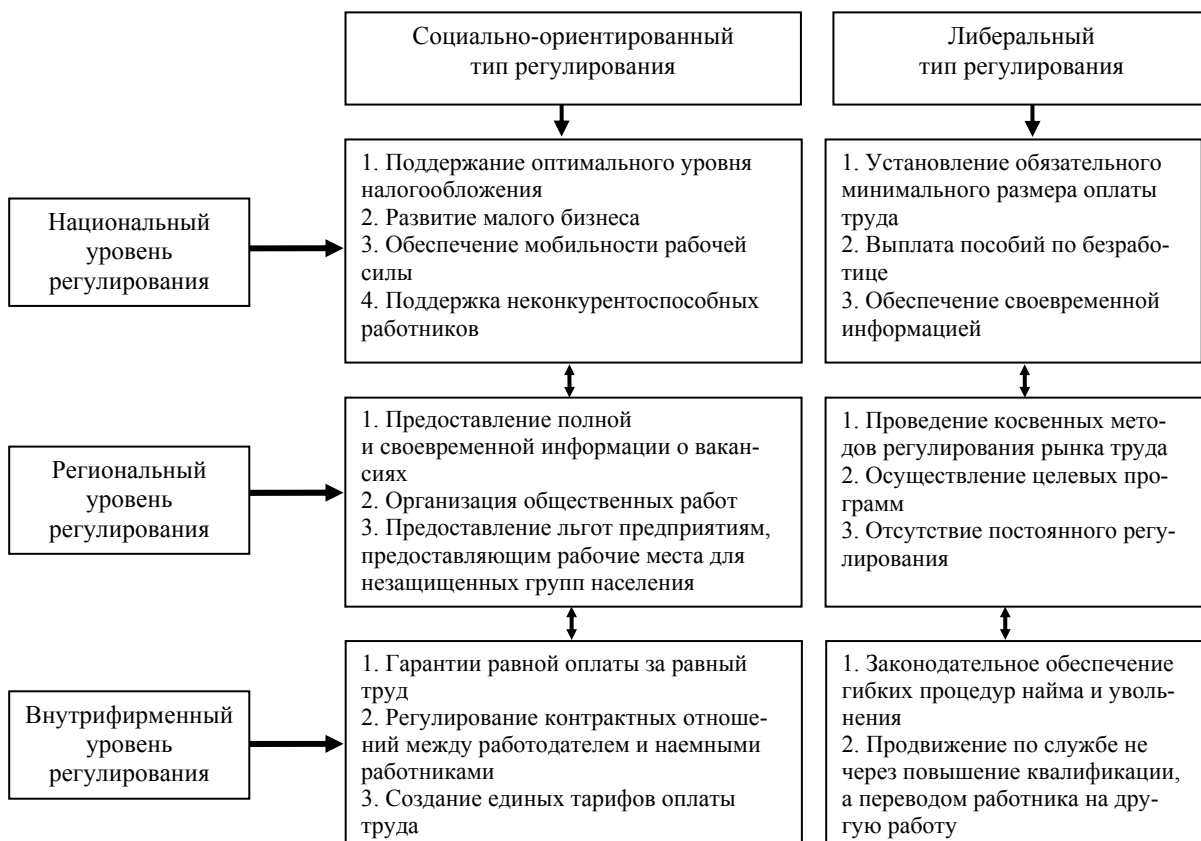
Социально-ориентированный тип регулирования

Либеральный тип регулирования

Национальный уровень регулирования

1. Поддержание оптимального уровня налогообложения
2. Развитие малого бизнеса
3. Обеспечение мобильности рабочей силы
4. Поддержка неконкурентоспособных работников

1. Установление обязательного минимального размера оплаты труда
2. Выплата пособий по безработице
3. Обеспечение своевременной информацией

Региональный уровень регулирования

1. Предоставление полной и своевременной информации о вакансиях
2. Организация общественных работ
3. Предоставление льгот предприятиям, предоставляющим рабочие места для незащищенных групп населения

1. Проведение косвенных методов регулирования рынка труда
2. Осуществление целевых программ
3. Отсутствие постоянного регулирования

Внутрифирменный уровень регулирования

1. Гарантии равной оплаты за равный труд
2. Регулирование контрактных отношений между работодателем и наемными работниками
3. Создание единых тарифов оплаты труда

1. Законодательное обеспечение гибких процедур найма и увольнения
2. Продвижение по службе не через повышение квалификации, а переводом работника на другую работу